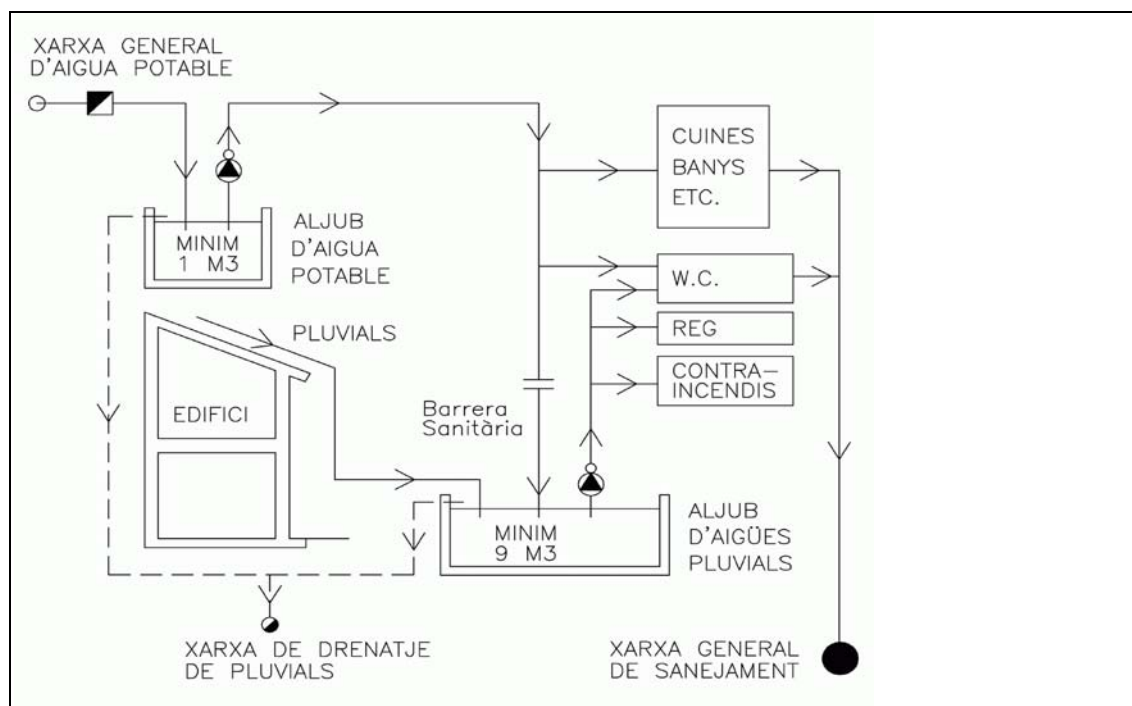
XARXA GENERAL D'AIGUA POTABLE

MINIM 1 M3

ALJUB D'AIGUA POTABLE

CUINES BANYS ETC.

W.C.

REG

CONTRA-INCENDIS

PLUVIALS

EDIFICI

Barrera Sanitària

MINIM 9 M3

ALJUB D'AIGÜES PLUVIALS

XARXA DE DRENATJE DE PLUVIALS

XARXA GENERAL DE SANEJAMENT